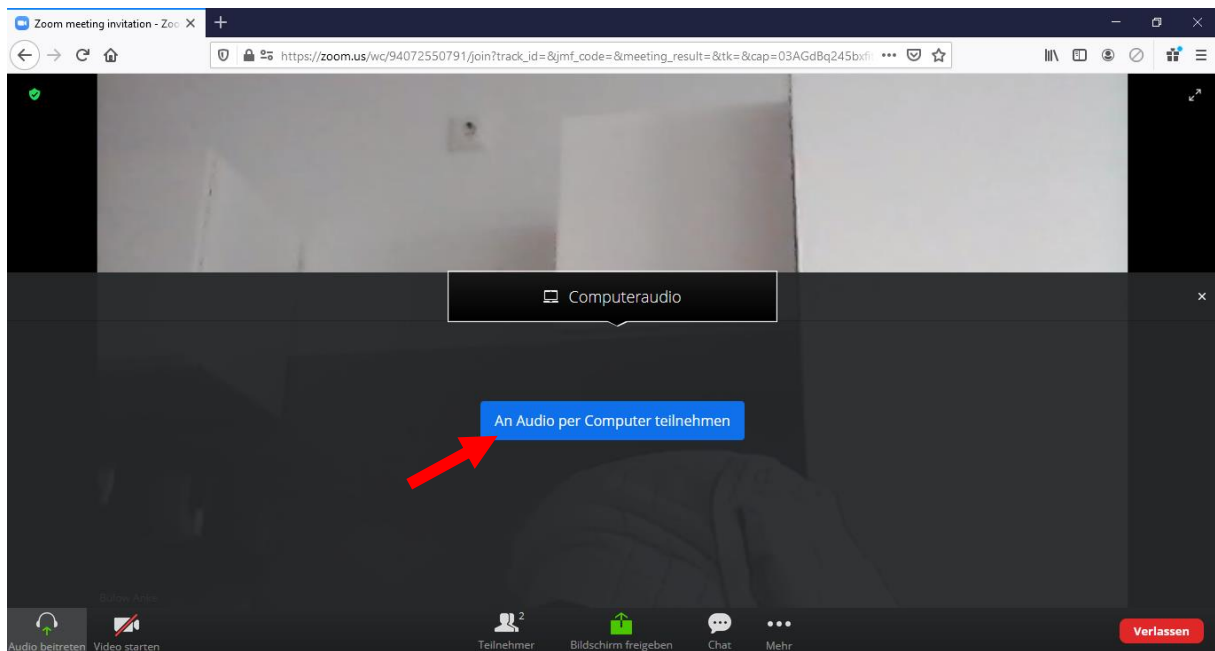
Zoom meeting invitation - Zoo ×
+
https://zoom.us/wc/94072550791/join?track_id=&jmf_code=&meeting_result=&tk=&cap=03AGdBq245bxfi ••• 

Computeraudio
×
An Audio per Computer teilnehmen

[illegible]

Audio beitreten
Video starten
2
Teilnehmer
Bildschirm freigeben
Chat
Mehr
Verlassen